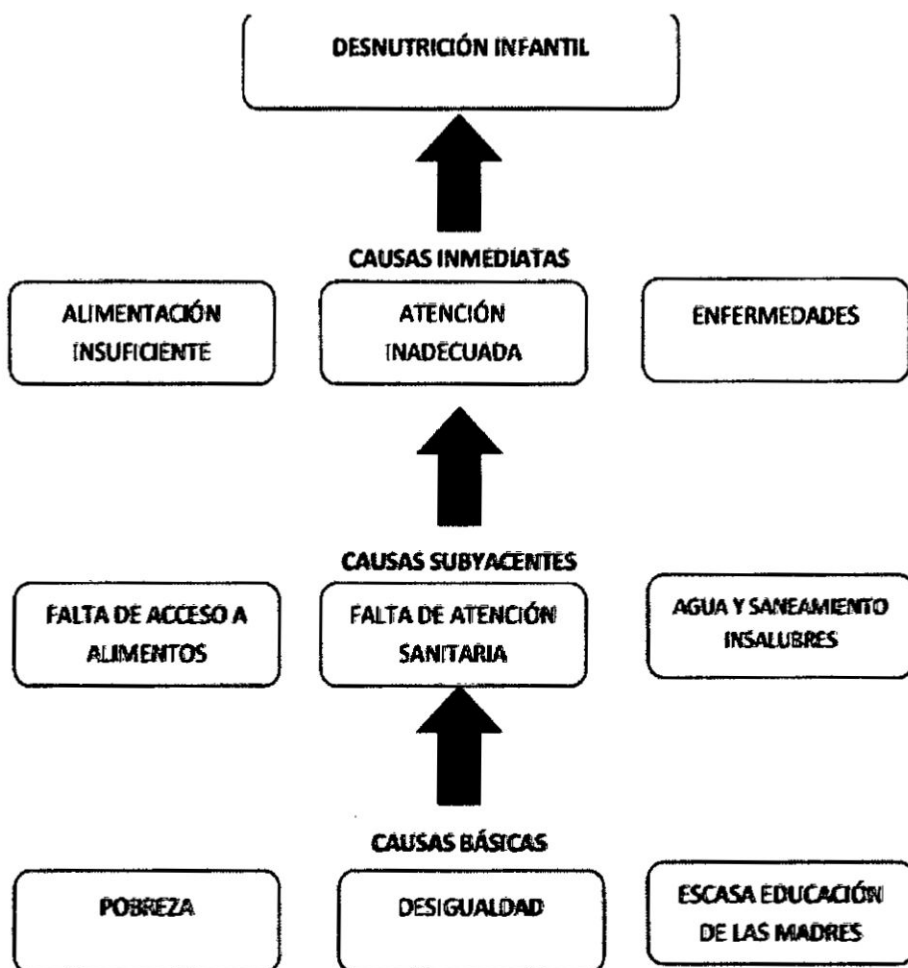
DESNUTRICIÓN INFANTIL

CAUSAS INMEDIATAS

ALIMENTACIÓN INSUFICIENTE

ATENCIÓN INADECUADA

ENFERMEDADES

CAUSAS SUBYACENTES

FALTA DE ACCESO A ALIMENTOS

FALTA DE ATENCIÓN SANITARIA

AGUA Y SANEAMIENTO INSALUBRES

CAUSAS BÁSICAS

POBREZA

DESIGUALDAD

ESCASA EDUCACIÓN DE LAS MADRES